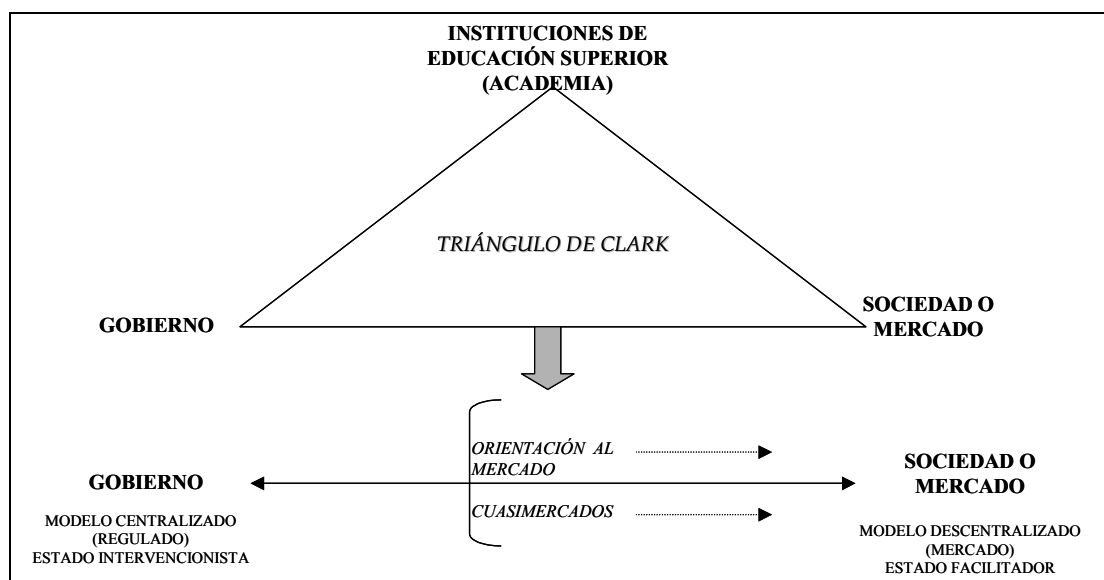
INSTITUCIONES DE EDUCACIÓN SUPERIOR (ACADEMIA)

TRIÁNGULO DE CLARK

GOBIERNO

SOCIEDAD O MERCADO

ORIENTACIÓN AL MERCADO

CUASIMERCADOS

GOBIERNO

MODELO CENTRALIZADO (REGULADO) ESTADO INTERVENCIONISTA

SOCIEDAD O MERCADO

MODELO DESCENTRALIZADO (MERCADO) ESTADO FACILITADOR